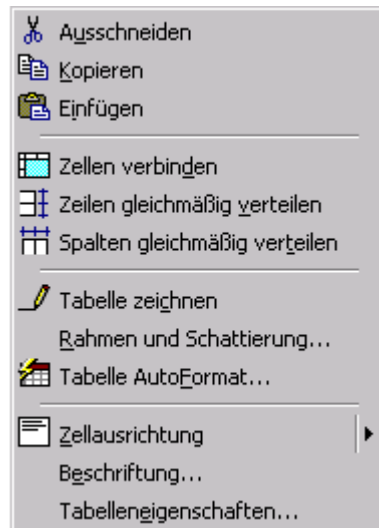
Ausschneiden
Kopieren
Einfügen

Zellen verbinden
Zeilen gleichmäßig verteilen
Spalten gleichmäßig verteilen

Tabelle zeichnen
Rahmen und Schattierung...
Tabelle AutoFormat...

Zellausrichtung
Beschriftung...
Tabelleneigenschaften...